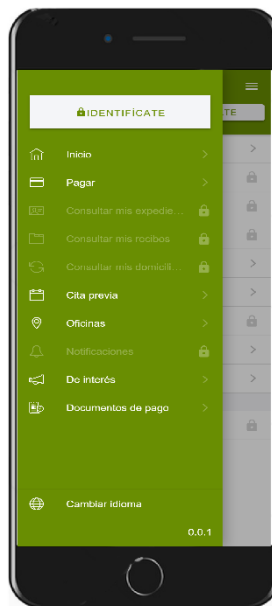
IDENTIFÍCATE

TE

Inicio

Pagar

Consultar mis expedie...

Consultar mis recibos

Consultar mis domicili...

Cita previa

Oficinas

Notificaciones

De interés

Documentos de pago

Cambiar idioma

0.0.1